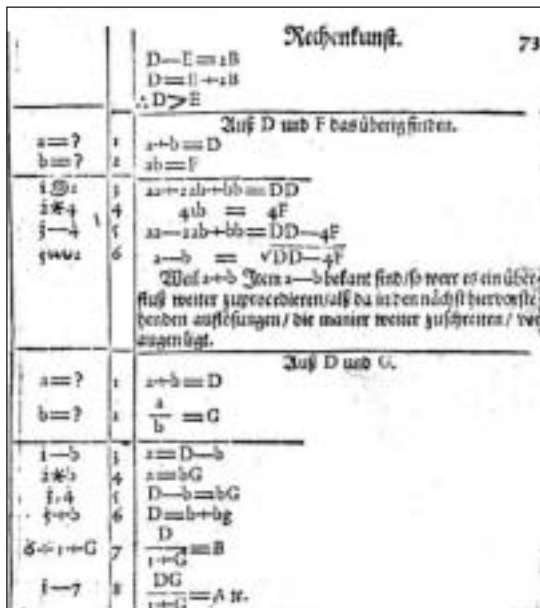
Rechenkunst. 73

$D-E=2B$
$D=E+2B$
$\therefore D>E$

Auß D und F das übrig finden.

| | | |
|---|---|---|
| $a=?$ | 1 | $a+b=D$ |
| $b=?$ | 2 | $ab=F$ |
| 1 ⊗ 2 | 3 | $aa+2ab+bb=DD$ |
| 2 * 4 | 4 | $4ab = 4F$ |
| 3 — 4 | 5 | $aa-2ab+bb=DD-4F$ |
| 5 ww 2 | 6 | $a-b = \sqrt{DD-4F}$ |

Weil $a+b$ Item $a-b$ bekant sind / so were es ein überfluß weiter zuprocedieren / als da in den nächst hievorstehenden auflösungen / die manier weiter zuschreitten / vor augen ligt.

Auß D und G.

| | | |
|---|---|---|
| $a=?$ | 1 | $a+b=D$ |
| $b=?$ | 2 | $\frac{a}{b}=G$ |
| 1 — b | 3 | $a=D-b$ |
| 2 * b | 4 | $a=bG$ |
| 3, 4 | 5 | $D-b=bG$ |
| 5 + b | 6 | $D=b+bg$ |
| 6 ÷ 1 + G | 7 | $\frac{D}{1+G}=B$ |
| 1 — 7 | 8 | $\frac{DG}{1+G}=A$ rc. |